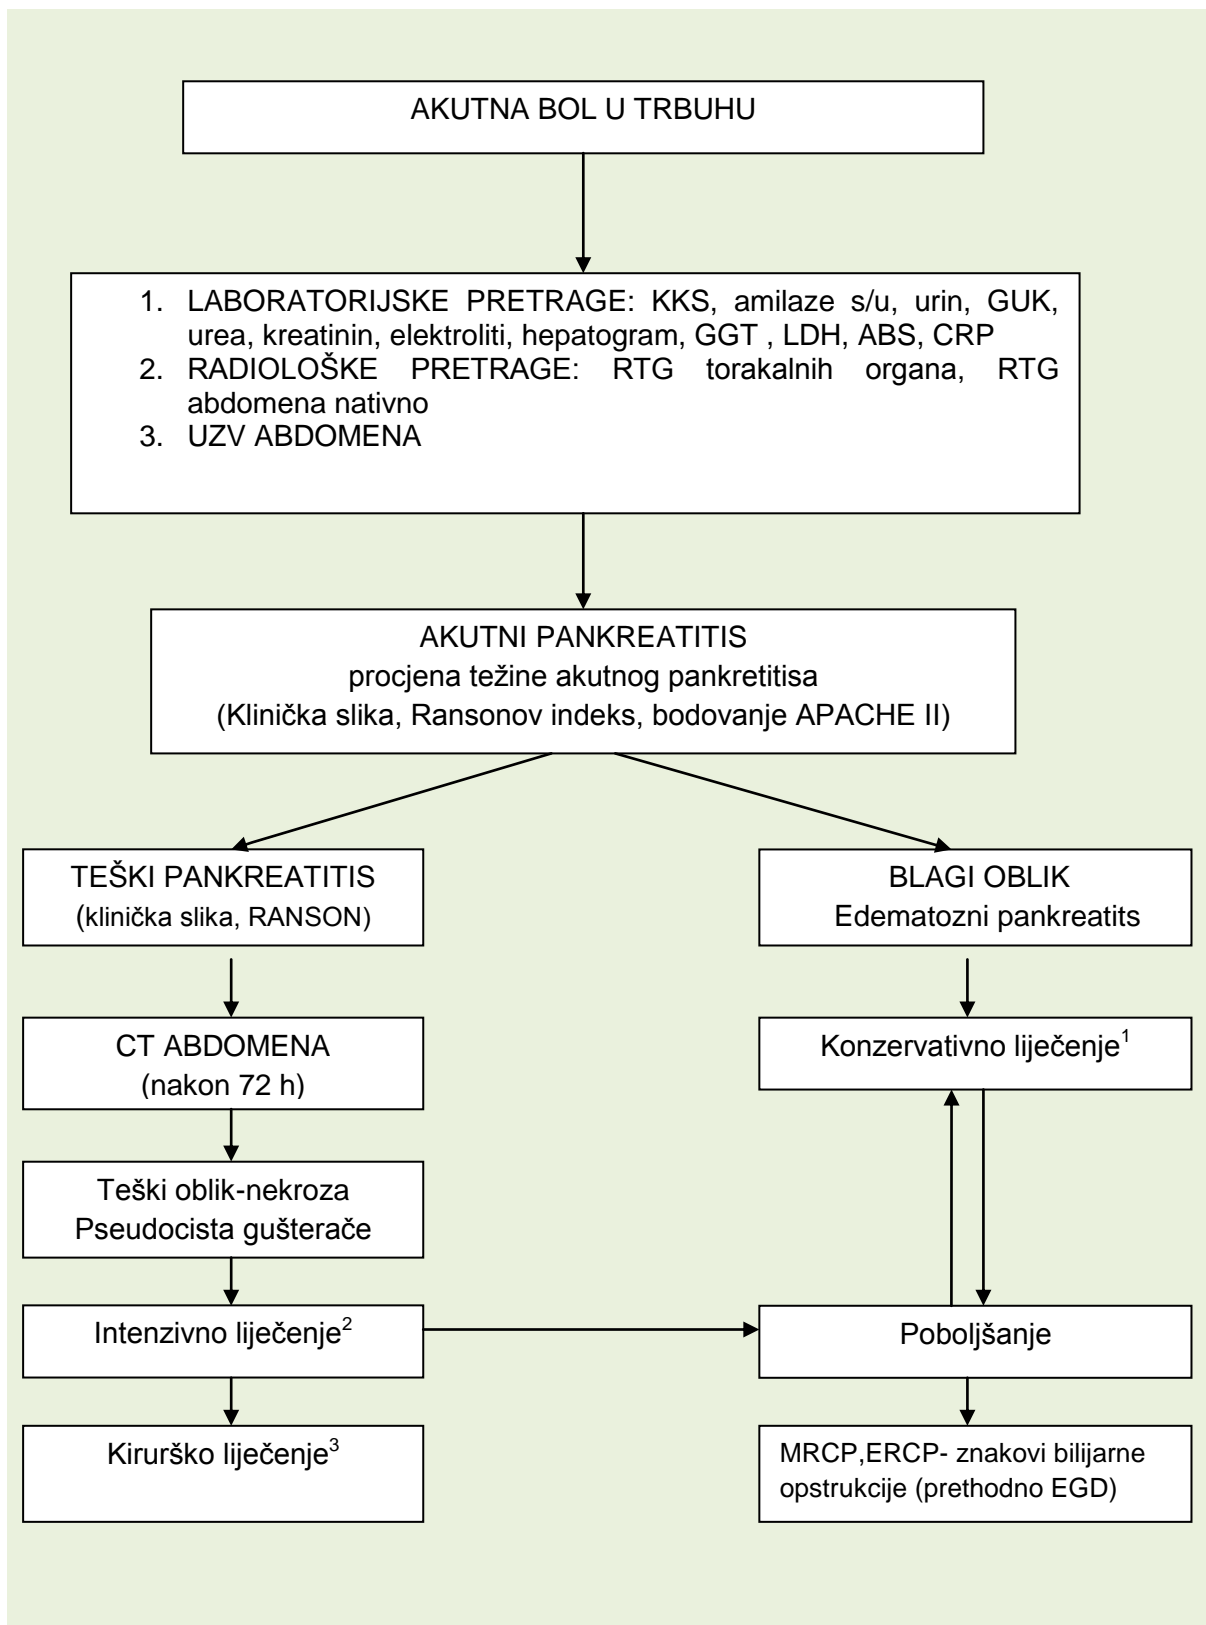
AKUTNA BOL U TRBUHU

1. LABORATORIJSKE PRETRAGE: KKS, amilaze s/u, urin, GUK, urea, kreatinin, elektroliti, hepatogram, GGT , LDH, ABS, CRP
2. RADIOLOŠKE PRETRAGE: RTG torakalnih organa, RTG abdomena nativno
3. UZV ABDOMENA

AKUTNI PANKREATITIS
procjena težine akutnog pankretitisa
(Klinička slika, Ransonov indeks, bodovanje APACHE II)

TEŠKI PANKREATITIS
(klinička slika, RANSON)

BLAGI OBLIK
Edematozni pankreatits

CT ABDOMENA
(nakon 72 h)

Konzervativno liječenje$^1$

Teški oblik-nekroza
Pseudocista gušterače

Intenzivno liječenje$^2$

Poboljšanje

Kirurško liječenje$^3$

MRCP,ERCP- znakovi bilijarne opstrukcije (prethodno EGD)